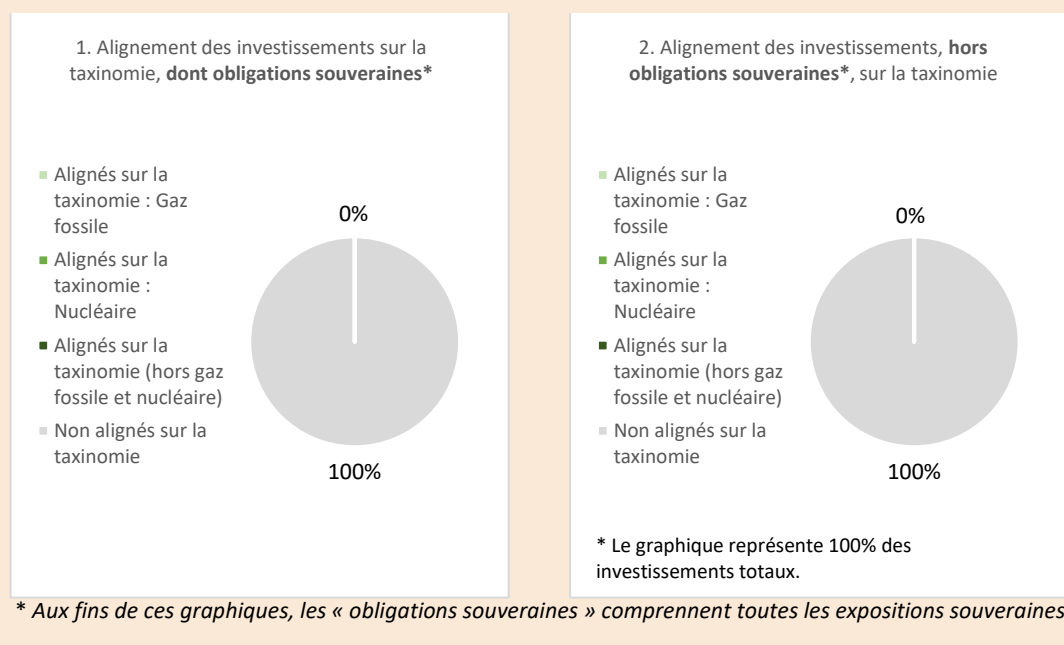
1. Alignement des investissements sur la taxinomie, **dont obligations souveraines***

Alignés sur la taxinomie : Gaz fossile

Alignés sur la taxinomie : Nucléaire

Alignés sur la taxinomie (hors gaz fossile et nucléaire)

Non alignés sur la taxinomie

0%

100%

2. Alignement des investissements, **hors obligations souveraines***, sur la taxinomie

Alignés sur la taxinomie : Gaz fossile

Alignés sur la taxinomie : Nucléaire

Alignés sur la taxinomie (hors gaz fossile et nucléaire)

Non alignés sur la taxinomie

0%

100%

* Le graphique représente 100% des investissements totaux.

* *Aux fins de ces graphiques, les « obligations souveraines » comprennent toutes les expositions souveraines*